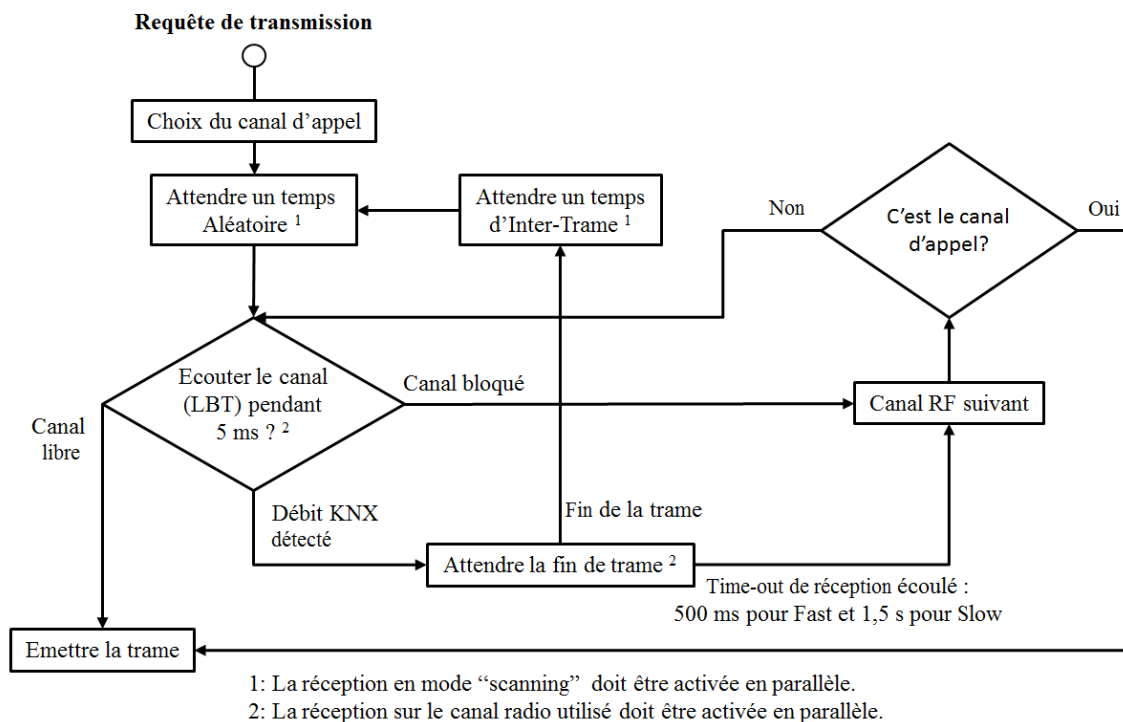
Requête de transmission

Choix du canal d’appel

Attendre un temps Aléatoire $^{1}$

Attendre un temps d’Inter-Trame $^{1}$

Non

C’est le canal d’appel?

Oui

Ecouter le canal (LBT) pendant 5 ms ? $^{2}$

Canal bloqué

Canal RF suivant

Canal libre

Débit KNX détecté

Fin de la trame

Attendre la fin de trame $^{2}$

Time-out de réception écoulé : 500 ms pour Fast et 1,5 s pour Slow

Emettre la trame

1: La réception en mode “scanning” doit être activée en parallèle.
2: La réception sur le canal radio utilisé doit être activée en parallèle.